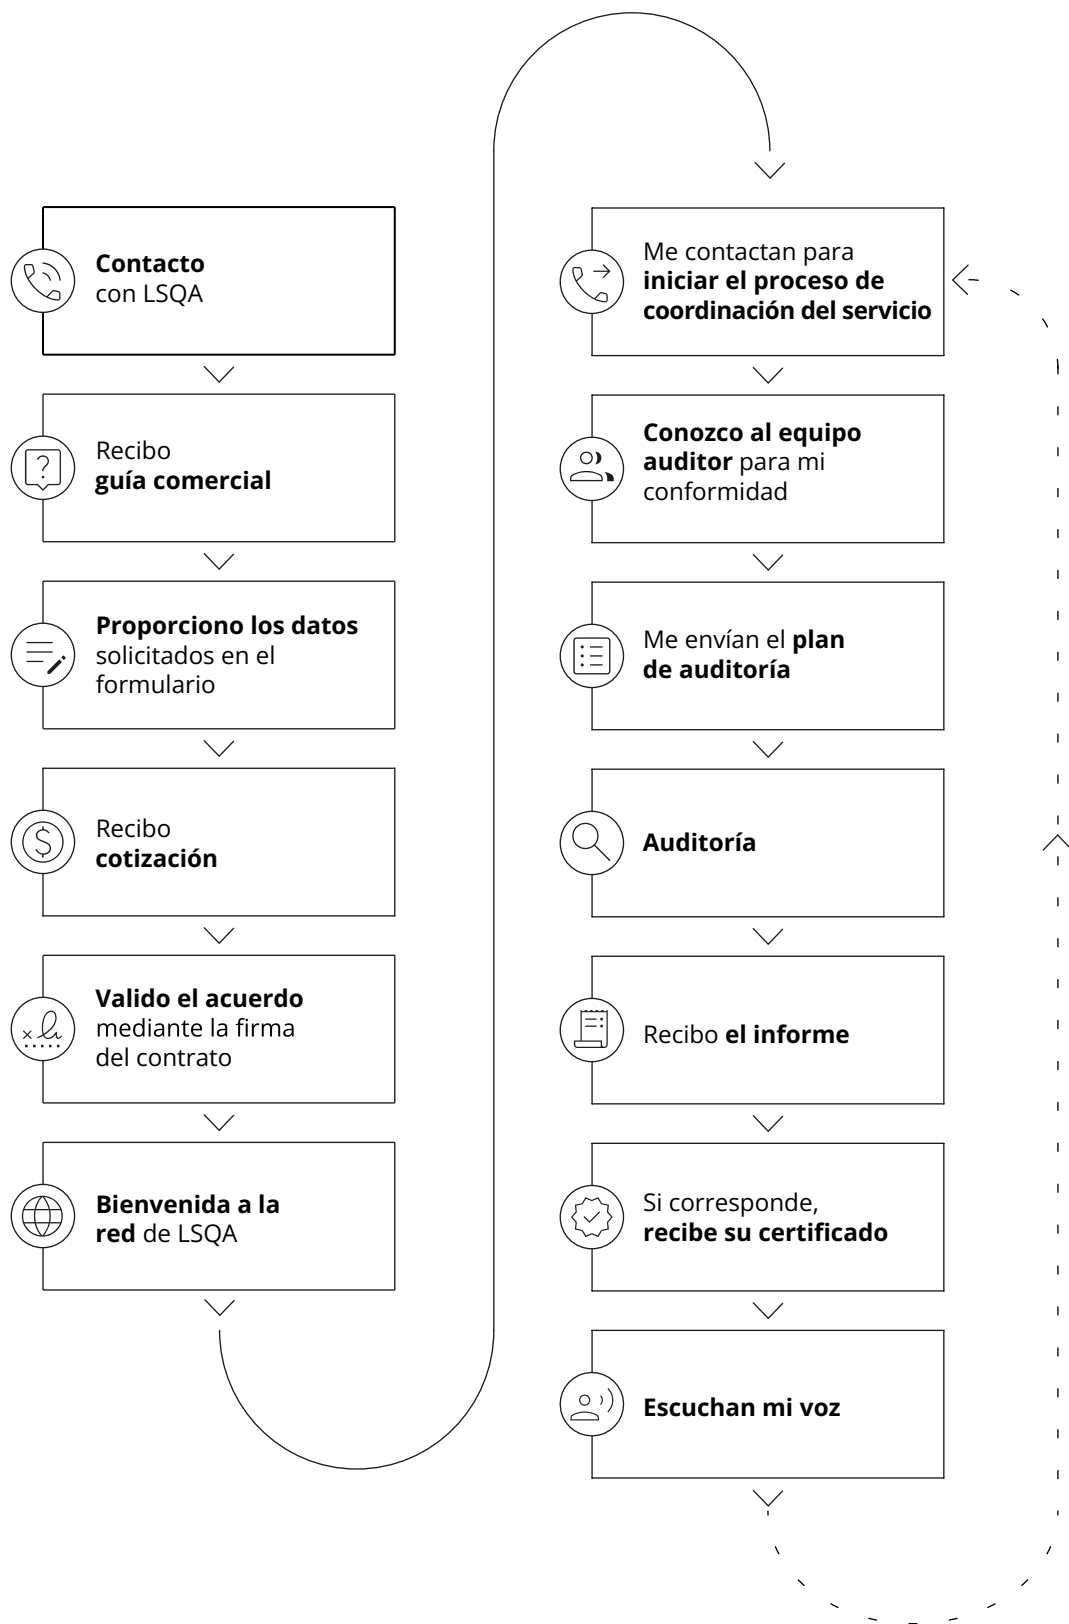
Contacto con LSQA

Recibo guía comercial

Proporciono los datos solicitados en el formulario

Recibo cotización

Valido el acuerdo mediante la firma del contrato

Bienvenida a la red de LSQA

Me contactan para iniciar el proceso de coordinación del servicio

Conozco al equipo auditor para mi conformidad

Me envían el plan de auditoría

Auditoría

Recibo el informe

Si corresponde, recibe su certificado

Escuchan mi voz